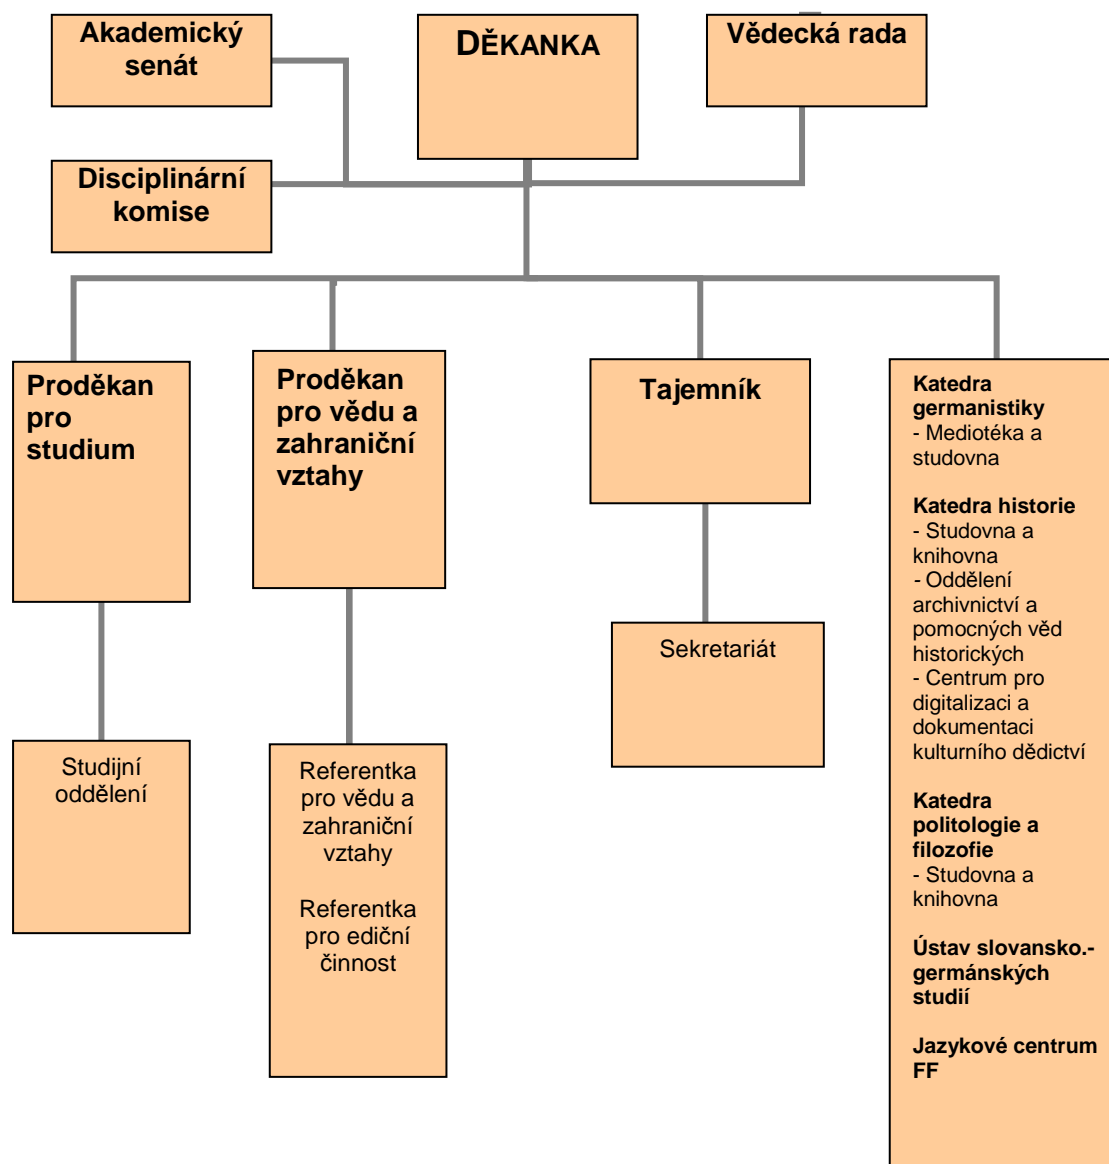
Akademický senát

DĚKANKA

Vědecká rada

Disciplinární komise

Proděkan pro studium

Proděkan pro vědu a zahraniční vztahy

Tajemník

Katedra germanistiky
- Mediotéka a studovna

Katedra historie
- Studovna a knihovna
- Oddělení archivnictví a pomocných věd historických
- Centrum pro digitalizaci a dokumentaci kulturního dědictví

Katedra politologie a filozofie
- Studovna a knihovna

Ústav slovansko.-germánských studií

Jazykové centrum FF

Studijní oddělení

Referentka pro vědu a zahraniční vztahy

Referentka pro ediční činnost

Sekretariát